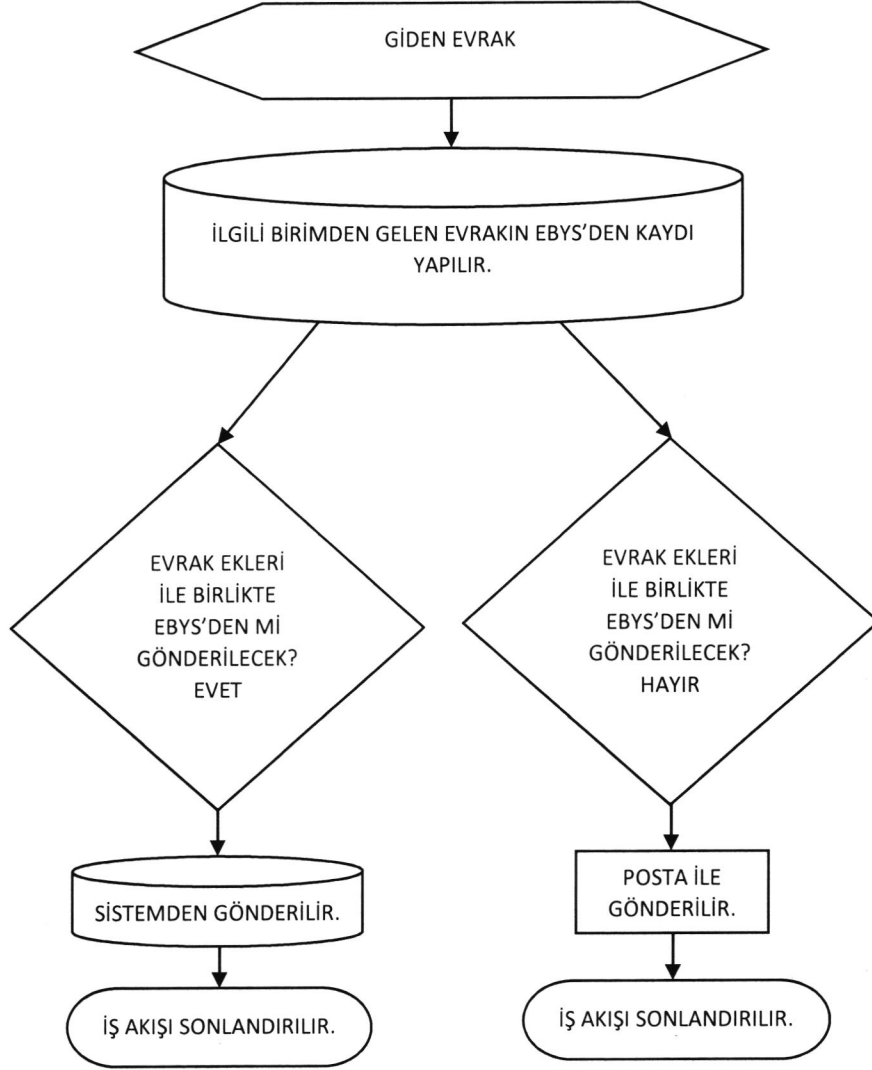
GİDEN EVRAK

İLGİLİ BİRİMDEN GELEN EVRAKIN EBYS'DEN KAYDI YAPILIR.

EVRAK EKLERİ İLE BİRLİKTE EBYS'DEN Mİ GÖNDERİLECEK? EVET

EVRAK EKLERİ İLE BİRLİKTE EBYS'DEN Mİ GÖNDERİLECEK? HAYIR

SİSTEMDEN GÖNDERİLİR.

POSTA İLE GÖNDERİLİR.

İŞ AKIŞI SONLANDIRILIR.

İŞ AKIŞI SONLANDIRILIR.